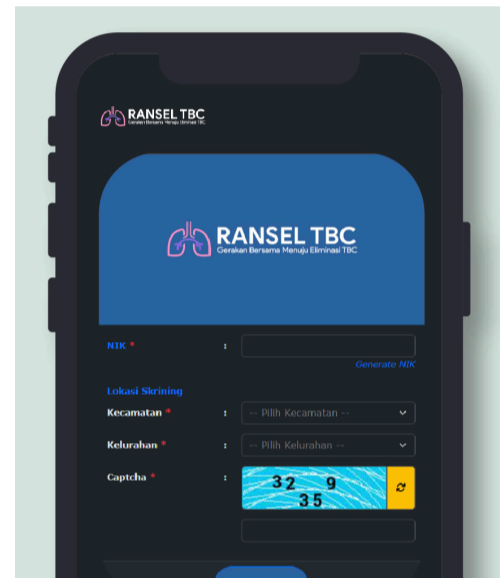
RANSEL TBC
Gerakan Bersama Menuju Eliminasi TBC

RANSEL TBC
Gerakan Bersama Menuju Eliminasi TBC

NIK * :
Generate NIK

Lokasi Skrining
Kecamatan * : -- Pilih Kecamatan --
Kelurahan * : -- Pilih Kelurahan --
Captcha * : 32 9 35